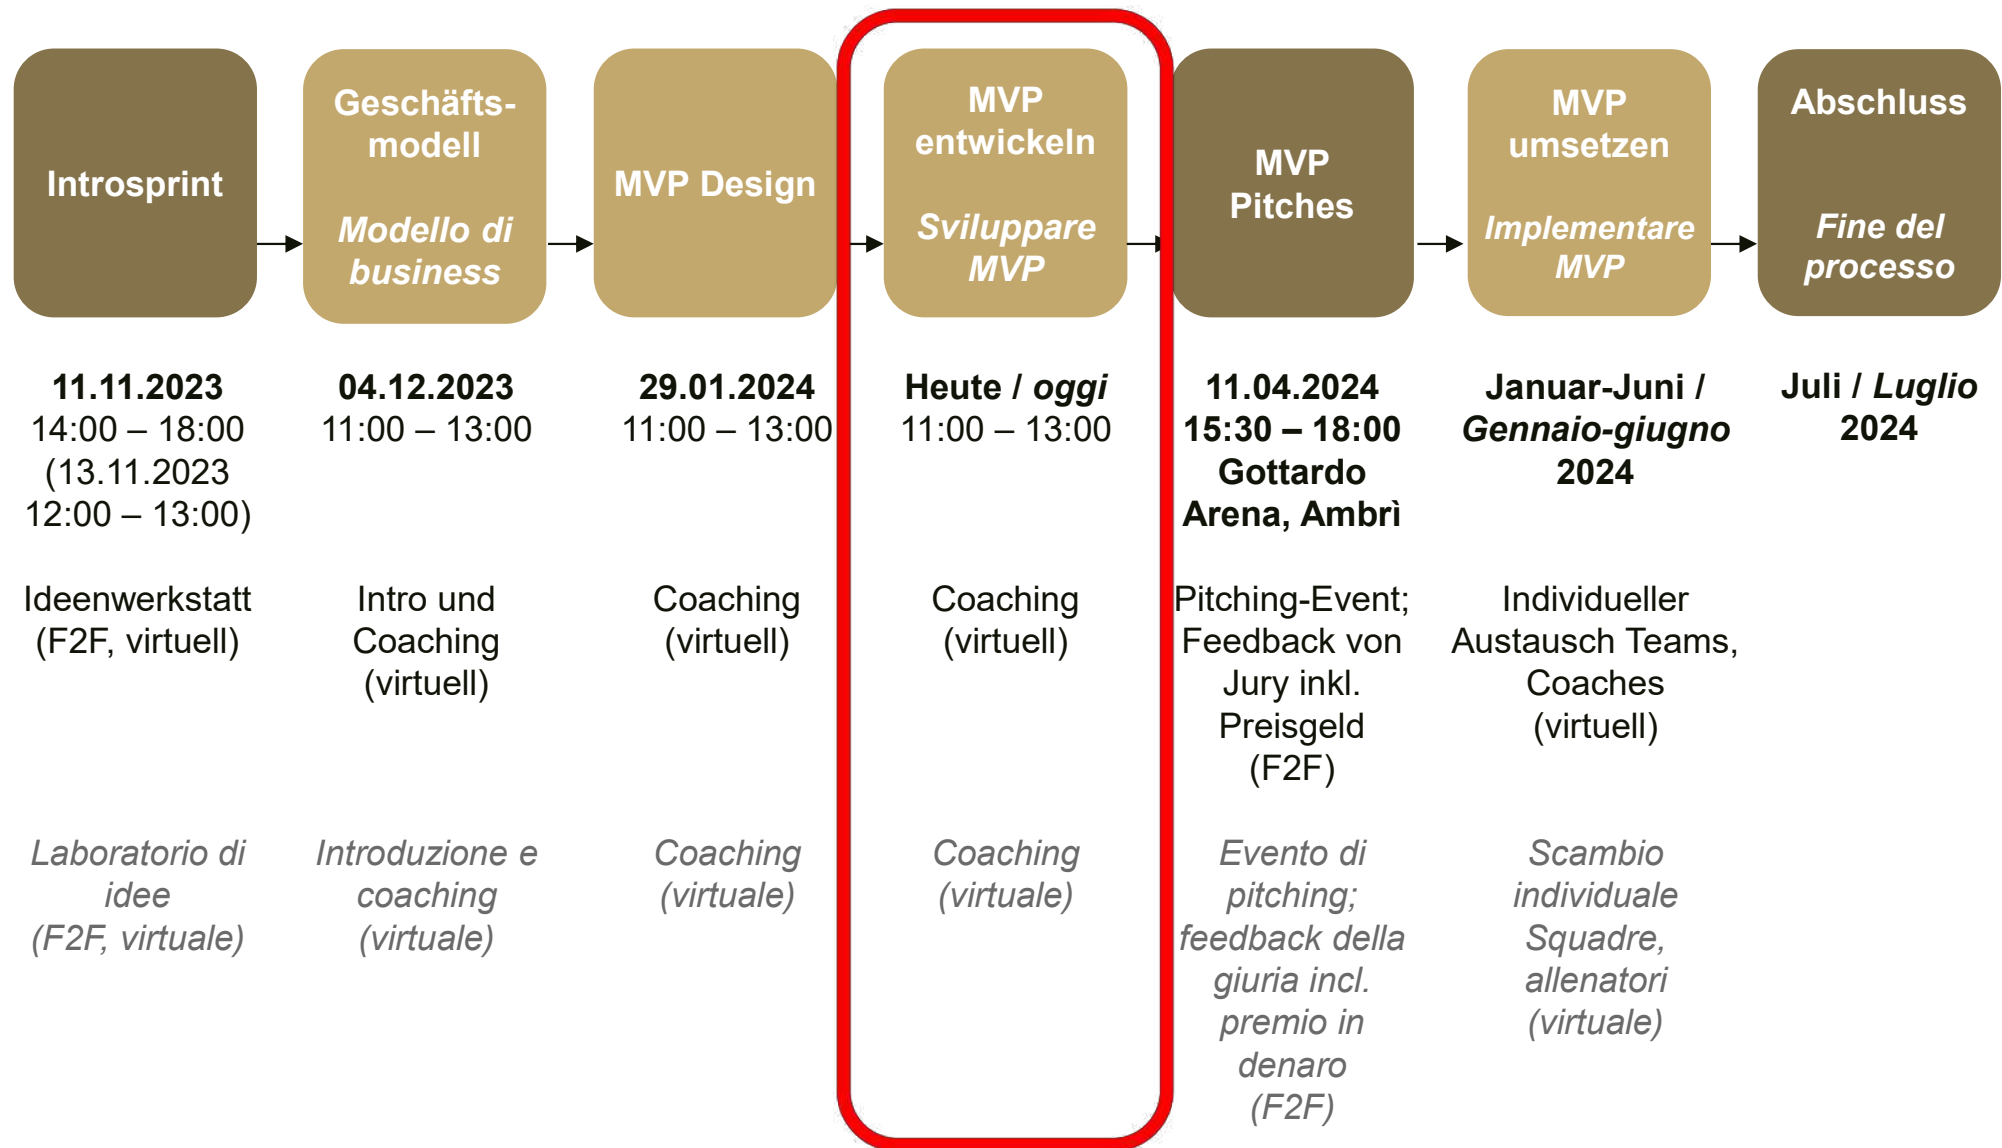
Introsprint

Geschäftsmodell

Modello di business

MVP Design

MVP entwickeln

Sviluppare MVP

MVP Pitches

MVP umsetzen

Implementare MVP

Abschluss

Fine del processo

11.11.2023
14:00 – 18:00
(13.11.2023
12:00 – 13:00)

Ideenwerkstatt (F2F, virtuell)

Laboratorio di idee (F2F, virtuale)

04.12.2023
11:00 – 13:00

Intro und Coaching (virtuell)

Introduzione e coaching (virtuale)

29.01.2024
11:00 – 13:00

Coaching (virtuell)

Coaching (virtuale)

Heute / oggi
11:00 – 13:00

Coaching (virtuell)

Coaching (virtuale)

11.04.2024
15:30 – 18:00
Gottardo Arena, Ambrì

Pitching-Event; Feedback von Jury inkl. Preisgeld (F2F)

Evento di pitching; feedback della giuria incl. premio in denaro (F2F)

Januar-Juni / Gennaio-giugno 2024

Individueller Austausch Teams, Coaches (virtuell)

Scambio individuale Squadre, allenatori (virtuale)

Juli / Luglio 2024